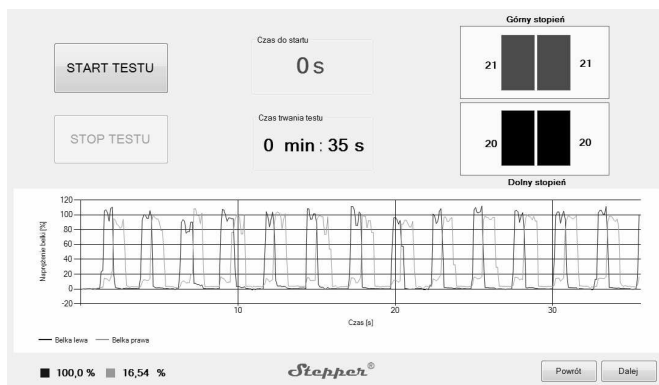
START TESTU

STOP TESTU

Czas do startu

0 s

Czas trwania testu

0 min : 35 s

Górny stopień

21

21

20

20

Dolny stopień

120
100
80
60
40
20
0
-20

Naprężenie belki [%]

10

20

30

Czas [s]

Belka lewa

Belka prawa

100,0 %

16,54 %

Stepper®

Powrót

Dalej